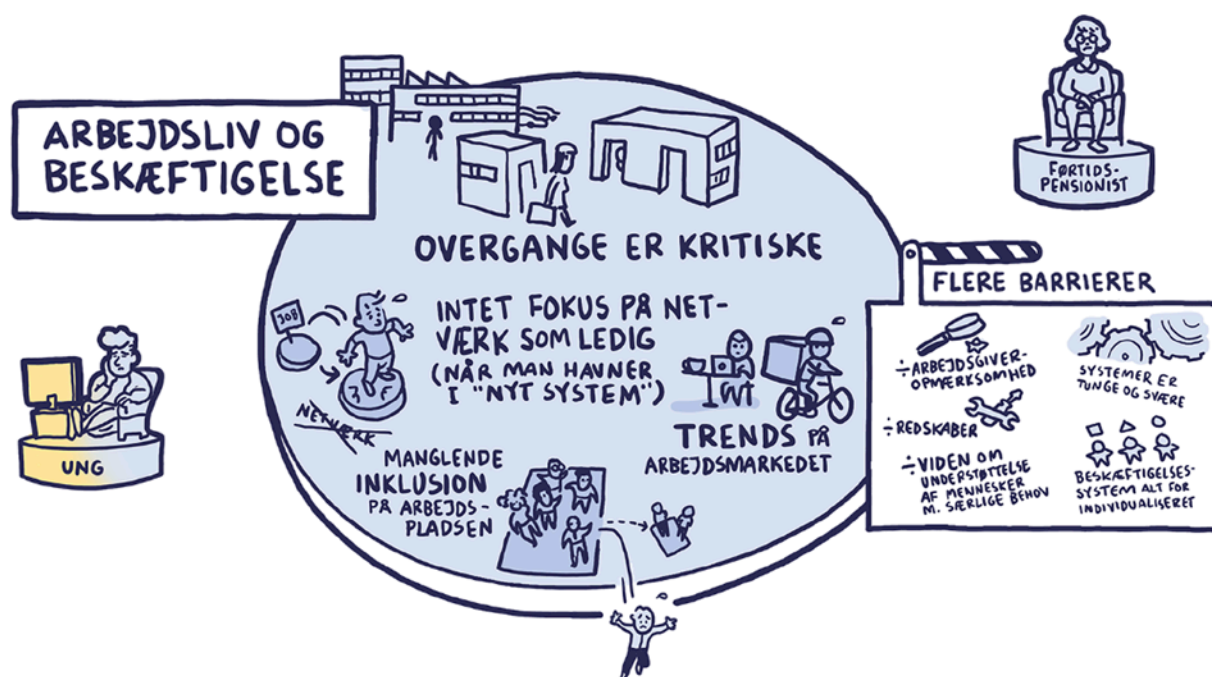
ARBEJDSLIV OG BESKÆFTIGELSE

FØRTIDSPENSIONIST

OVERGANGE ER KRITISKE

FLERE BARRIERER

JOB

INTET FOKUS PÅ NETVÆRK SOM LEDIG (NÅR MAN HAVNER I "NYT SYSTEM")

NETVÆRK

UNG

MANGLENDE INKLUSION PÅ ARBEJDSPLADSEN

TRENDS PÅ ARBEJDSMARKEDET

÷ ARBEJDSGIVEROPMÆRKSOMHED

SYSTEMER ER TUNGE OG SVÆRE

÷ REDSKABER

÷ VIDEN OM UNDERSTØTTELSE AF MENNESKER M. SÆRLIGE BEHOV

BESKÆFTIGELSESSYSTEM ALT FOR INDIVIDUALISERET